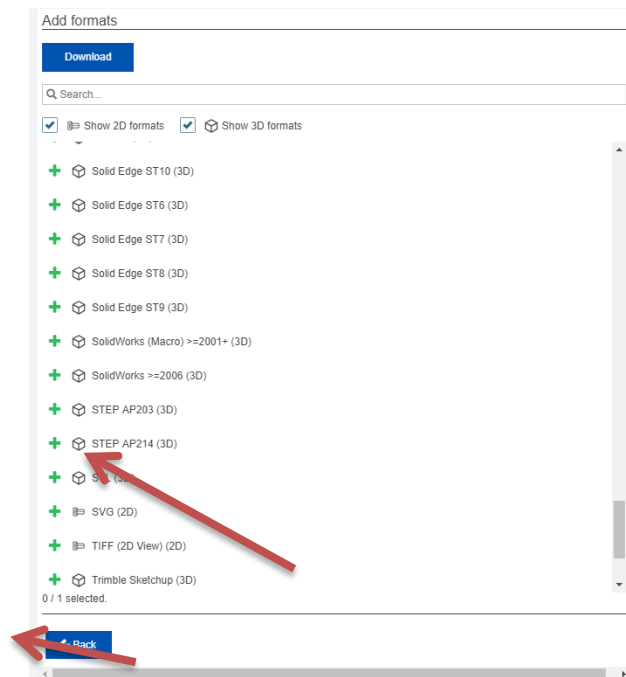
Add formats

Download

Search...

Show 2D formats Show 3D formats

Solid Edge ST10 (3D)

Solid Edge ST6 (3D)

Solid Edge ST7 (3D)

Solid Edge ST8 (3D)

Solid Edge ST9 (3D)

SolidWorks (Macro) >=2001+ (3D)

SolidWorks >=2006 (3D)

STEP AP203 (3D)

STEP AP214 (3D)

S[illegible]

SVG (2D)

TIFF (2D View) (2D)

Trimble Sketchup (3D)

0 / 1 selected.

Back